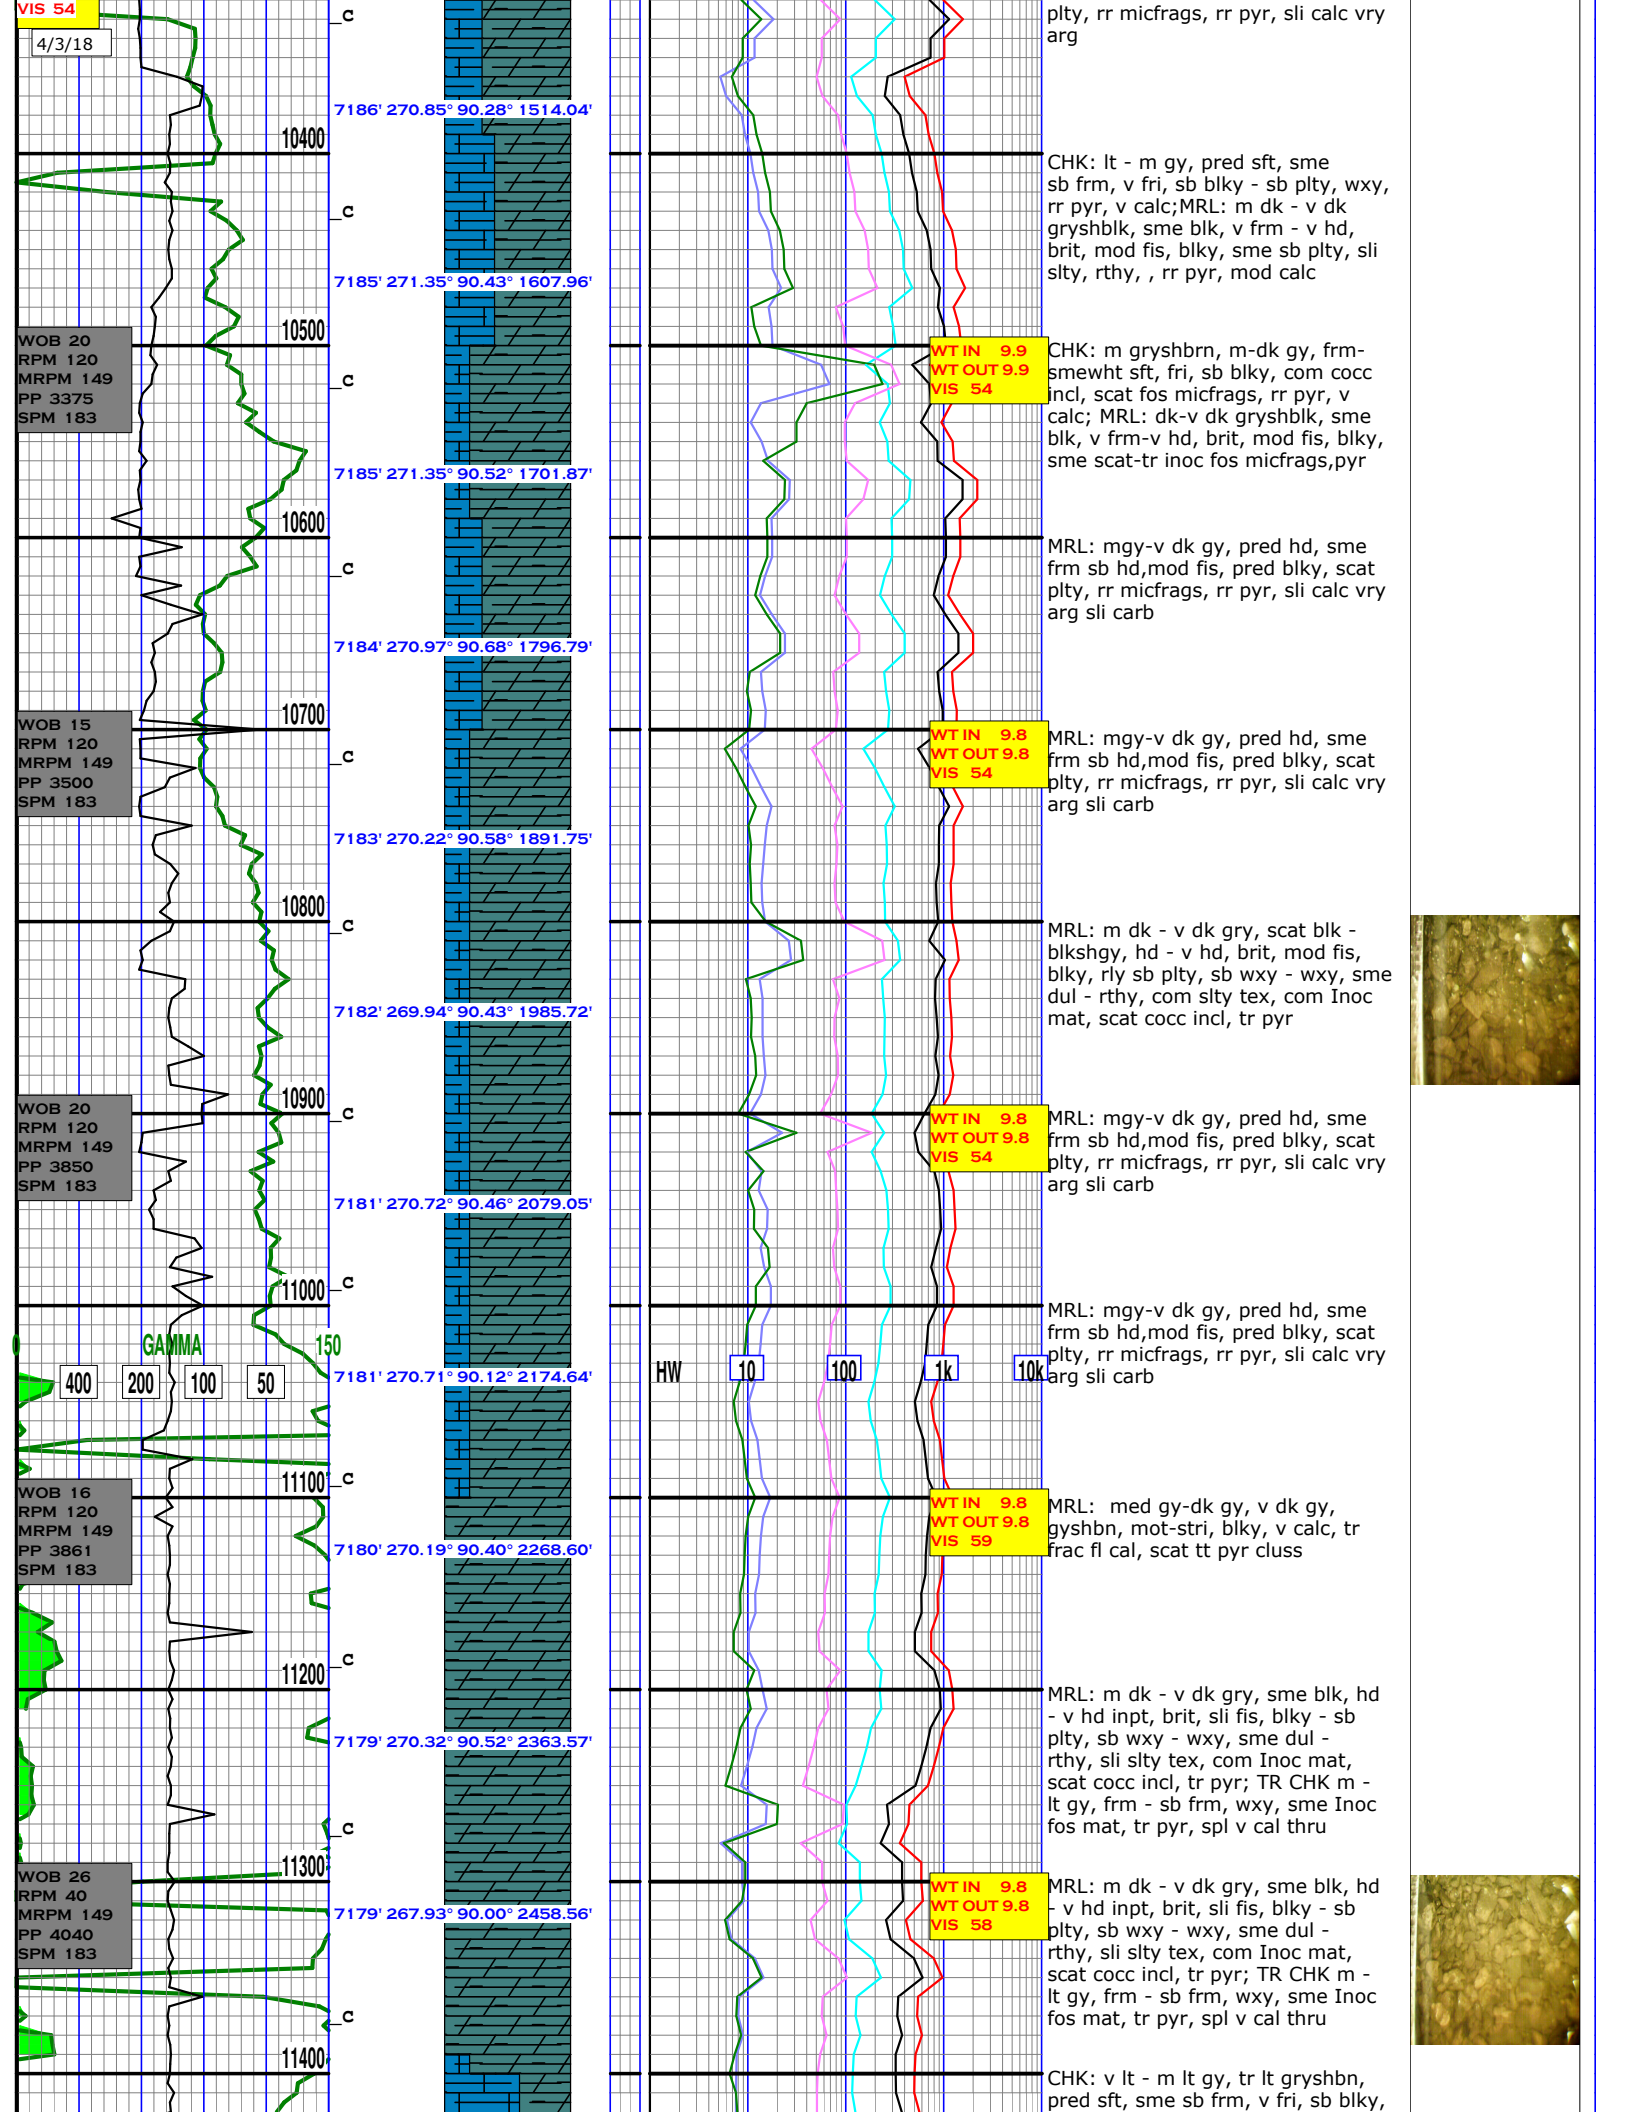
VIS 54
4/3/18
c
7186' 270.85° 90.28° 1514.04'
10400
c
7185' 271.35° 90.43° 1607.96'
10500
WOB 20
RPM 120
MRPM 149
PP 3375
SPM 183
c
7185' 271.35° 90.52° 1701.87'
10600
c
7184' 270.97° 90.68° 1796.79'
10700
WOB 15
RPM 120
MRPM 149
PP 3500
SPM 183
c
7183' 270.22° 90.58° 1891.75'
10800
c
7182' 269.94° 90.43° 1985.72'
10900
WOB 20
RPM 120
MRPM 149
PP 3850
SPM 183
c
7181' 270.72° 90.46° 2079.05'
11000
c
0 GAMMA 150
400 200 100 50
7181' 270.71° 90.12° 2174.64'
11100
c
WOB 16
RPM 120
MRPM 149
PP 3861
SPM 183
7180' 270.19° 90.40° 2268.60'
11200
c
7179' 270.32° 90.52° 2363.57'
c
11300
WOB 26
RPM 40
MRPM 149
PP 4040
SPM 183
7179' 267.93° 90.00° 2458.56'
c
11400

HW 10 100 1k 10k

WT IN 9.9
WT OUT 9.9
VIS 54

WT IN 9.8
WT OUT 9.8
VIS 54

WT IN 9.8
WT OUT 9.8
VIS 54

WT IN 9.8
WT OUT 9.8
VIS 59

WT IN 9.8
WT OUT 9.8
VIS 58

plty, rr micfrags, rr pyr, sli calc vry arg

CHK: lt - m gy, pred sft, sme sb frm, v fri, sb blky - sb plty, wxy, rr pyr, v calc;MRL: m dk - v dk gryshblk, sme blk, v frm - v hd, brit, mod fis, blky, sme sb plty, sli slty, rthy, , rr pyr, mod calc

CHK: m gryshbrn, m-dk gy, frm-smewht sft, fri, sb blky, com cocc incl, scat fos micfrags, rr pyr, v calc; MRL: dk-v dk gryshblk, sme blk, v frm-v hd, brit, mod fis, blky, sme scat-tr inoc fos micfrags,pyr

MRL: mgy-v dk gy, pred hd, sme frm sb hd,mod fis, pred blky, scat plty, rr micfrags, rr pyr, sli calc vry arg sli carb

MRL: mgy-v dk gy, pred hd, sme frm sb hd,mod fis, pred blky, scat plty, rr micfrags, rr pyr, sli calc vry arg sli carb

MRL: m dk - v dk gry, scat blk - blkshgy, hd - v hd, brit, mod fis, blky, rly sb plty, sb wxy - wxy, sme dul - rthy, com slty tex, com Inoc mat, scat cocc incl, tr pyr

MRL: mgy-v dk gy, pred hd, sme frm sb hd,mod fis, pred blky, scat plty, rr micfrags, rr pyr, sli calc vry arg sli carb

MRL: mgy-v dk gy, pred hd, sme frm sb hd,mod fis, pred blky, scat plty, rr micfrags, rr pyr, sli calc vry arg sli carb

MRL: med gy-dk gy, v dk gy, gyshbn, mot-stri, blky, v calc, tr frac fl cal, scat tt pyr cluss

MRL: m dk - v dk gry, sme blk, hd - v hd inpt, brit, sli fis, blky - sb plty, sb wxy - wxy, sme dul - rthy, sli slty tex, com Inoc mat, scat cocc incl, tr pyr; TR CHK m - lt gy, frm - sb frm, wxy, sme Inoc fos mat, tr pyr, spl v cal thru

MRL: m dk - v dk gry, sme blk, hd - v hd inpt, brit, sli fis, blky - sb plty, sb wxy - wxy, sme dul - rthy, sli slty tex, com Inoc mat, scat cocc incl, tr pyr; TR CHK m - lt gy, frm - sb frm, wxy, sme Inoc fos mat, tr pyr, spl v cal thru

CHK: v lt - m lt gy, tr lt gryshbn, pred sft, sme sb frm, v fri, sb blky,